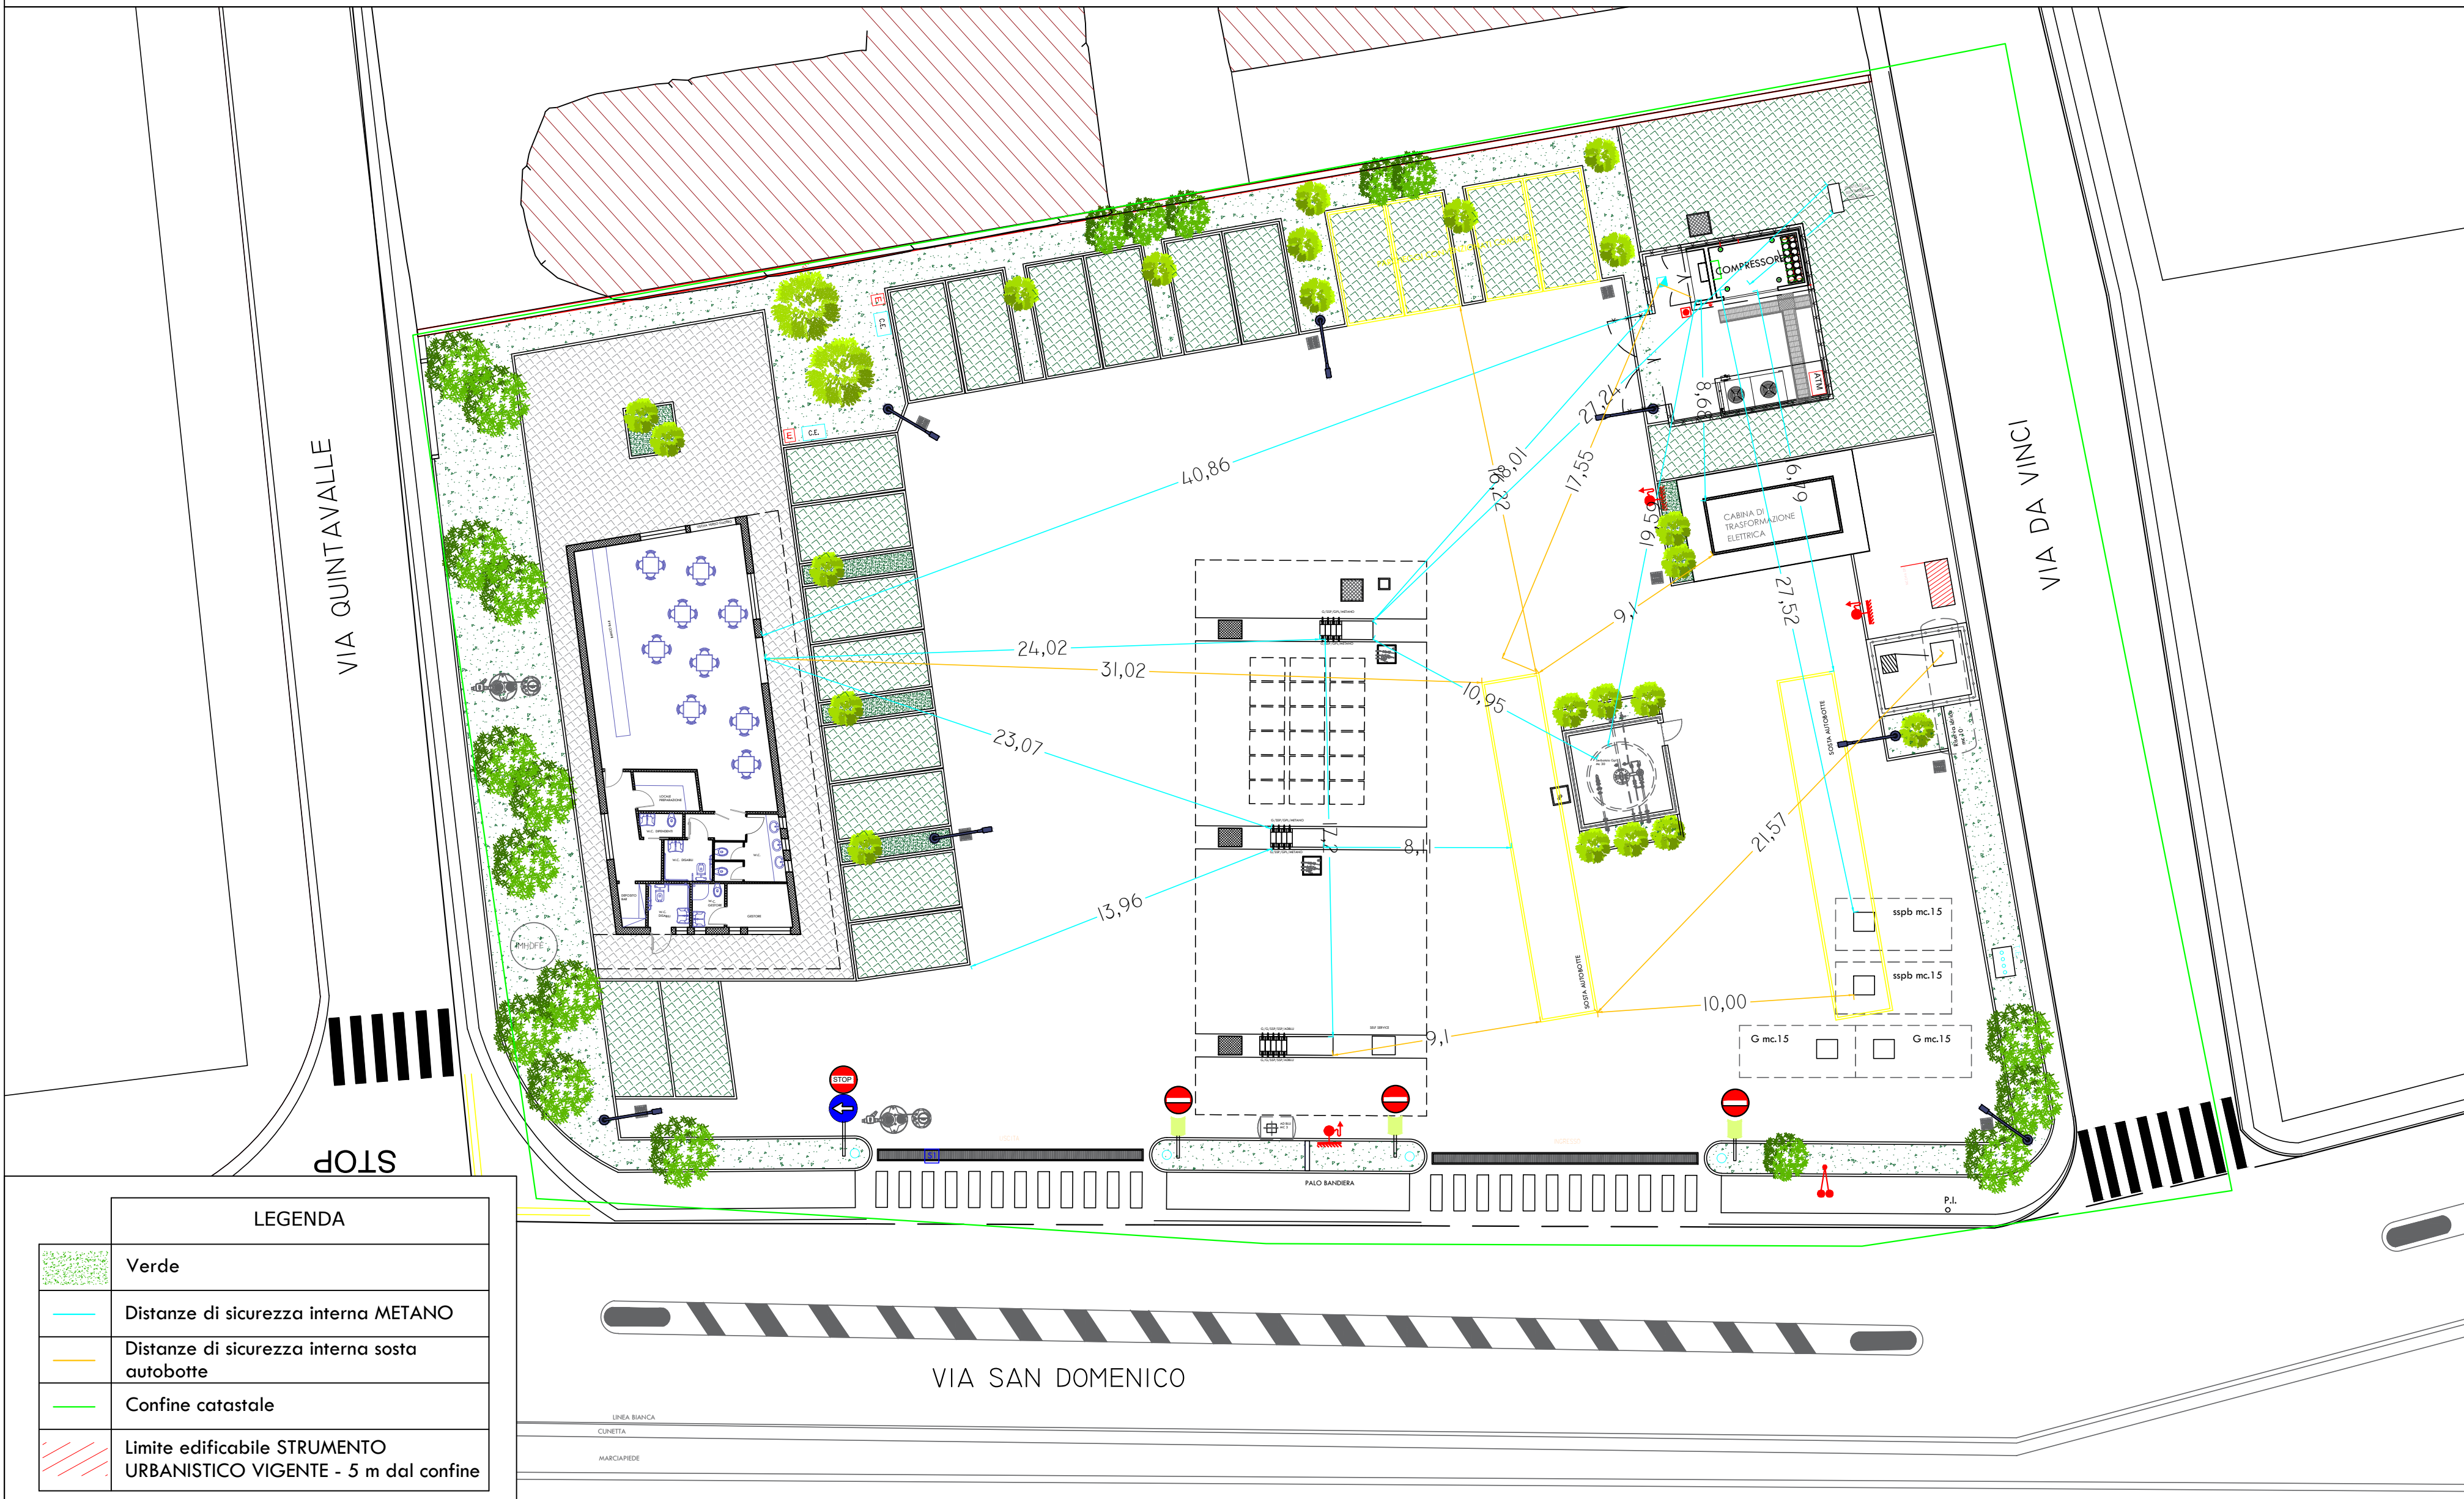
VIA QUINTAVALLE

VIA DA VINCI

VIA SAN DOMENICO

STOP

COMPRESSORE

ATM

CABINA DI TRASFORMAZIONE ELETTRICA

40,86

24,02

31,02

23,07

13,96

8,11

10,95

9,1

21,57

27,52

10,00

9,1

17,55

27,24

28,01

22,22

19,50

8,98

9,6

SOSTA AUTOBOTTE

SOSTA AUTOBOTTE

sspb mc.15

sspb mc.15

G mc.15

G mc.15

PALO BANDIERA

P.I.

STOP

C.E.

C.E.

E

E

LINEA BIANCA

CUNETTA

MARCIAPIEDE

| | LEGENDA |
|---|---|
| | Verde |
| | Distanze di sicurezza interna METANO |
| | Distanze di sicurezza interna sosta autobotte |
| | Confine catastale |
| | Limite edificabile STRUMENTO URBANISTICO VIGENTE - 5 m dal confine |